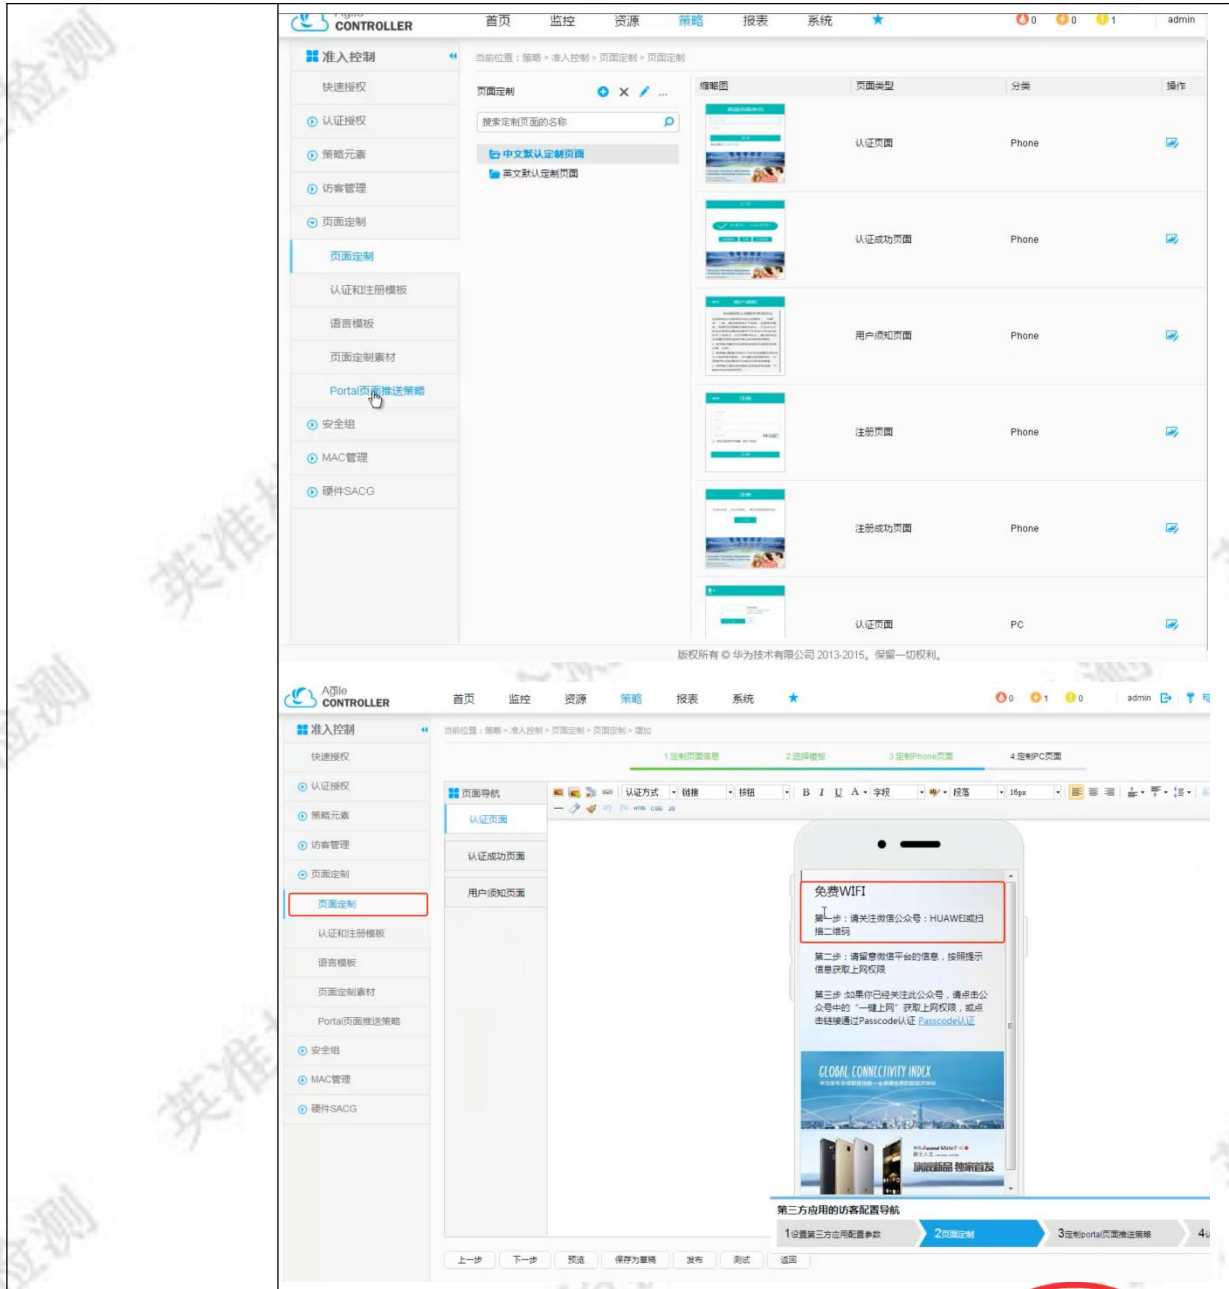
CONTROLLER 首页 监控 资源 策略 报表 系统 0 0 1 admin

准入控制
快速授权
认证授权
策略元素
访客管理
页面定制
页面定制
认证和注册模板
语言模板
页面定制素材
Portal页面推送策略
安全组
MAC管理
硬件SACG

当前位置：策略 > 准入控制 > 页面定制 > 页面定制

页面定制
搜索定制页面的名称
中文默认定制页面
英文默认定制页面

| 缩略图 | 页面类型 | 分类 | 操作 |
|---|---|---|---|
| | 认证页面 | Phone | |
| | 认证成功页面 | Phone | |
| | 用户须知页面 | Phone | |
| | 注册页面 | Phone | |
| | 注册成功页面 | Phone | |
| | 认证页面 | PC | |

版权所有 © 华为技术有限公司 2013-2015。保留一切权利。

Agile CONTROLLER 首页 监控 资源 策略 报表 系统 0 1 0 admin

准入控制
快速授权
认证授权
策略元素
访客管理
页面定制
页面定制
认证和注册模板
语言模板
页面定制素材
Portal页面推送策略
安全组
MAC管理
硬件SACG

当前位置：策略 > 准入控制 > 页面定制 > 页面定制 > 增加

1.定制页面信息 2.选择模板 3.定制Phone页面 4.定制PC页面

页面导航
认证页面
认证成功页面
用户须知页面

认证方式 链接 按钮 B I U A 字段 段落 16px

免费WIFI
第一步：请关注微信公众号：HUAWEI或扫描二维码
第二步：请留意微信平台的信息，按照提示信息获取上网权限
第三步 如果你已经关注此公众号，请点击公众号中的"一键上网"获取上网权限，或点击链接通过Passcode认证 Passcode认证

GLOBAL CONNECTIVITY INDEX

第三方应用的访客配置导航
1设置第三方应用配置参数 2页面定制 3定制portal页面推送策略 4

上一步 下一步 预览 保存为草稿 发布 测试 返回